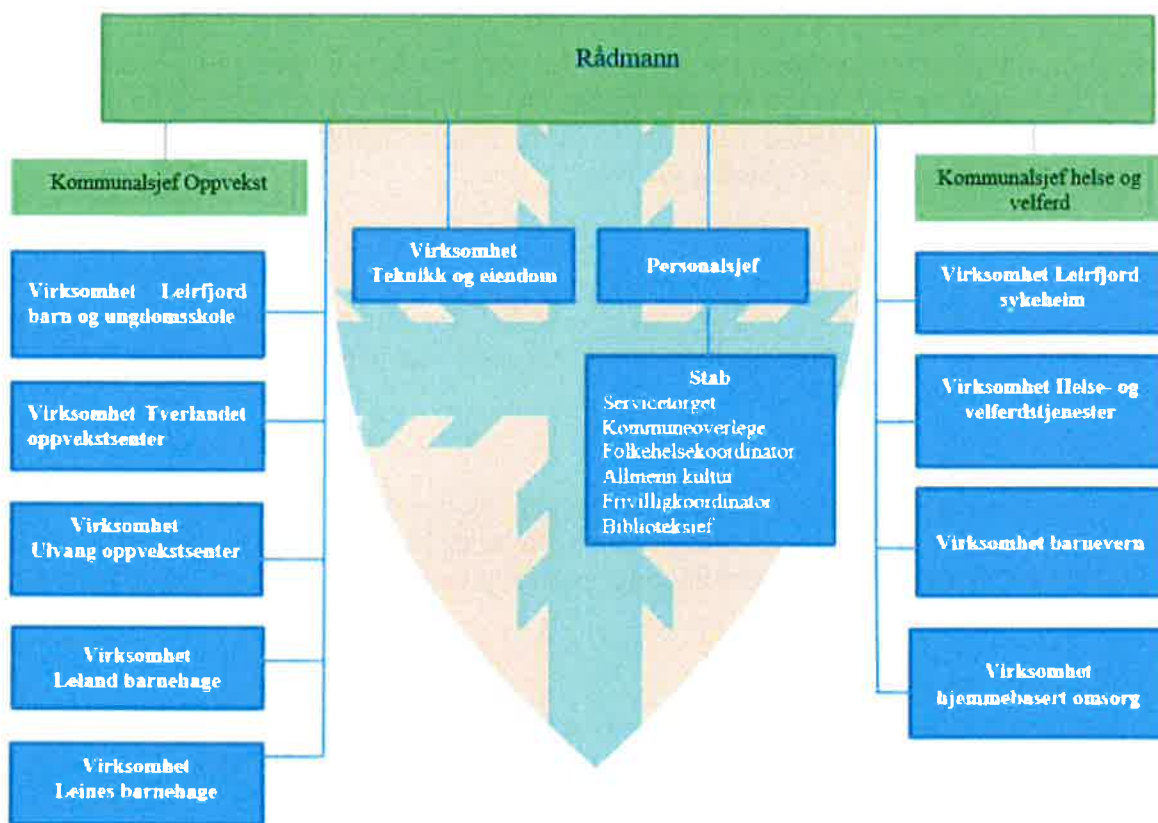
Rådmann

Kommunalsjef Oppvekst

Virksomhet Leirfjord barn og ungdomsskole

Virksomhet Tverlandet oppvekstsenter

Virksomhet Ulvang oppvekstsenter

Virksomhet Leland barnehage

Virksomhet Leines barnehage

Virksomhet Teknikk og eiendom

Personalsjef

Stab
Servicetorget
Kommuneoverlege
Folkehelsekoordinator
Allmenn kultur
Frivilligkoordinator
Biblioteksjef

Kommunalsjef helse og velferd

Virksomhet Leirfjord sykeheim

Virksomhet Helse- og velferdstjenester

Virksomhet barnevern

Virksomhet hjemmebasert omsorg